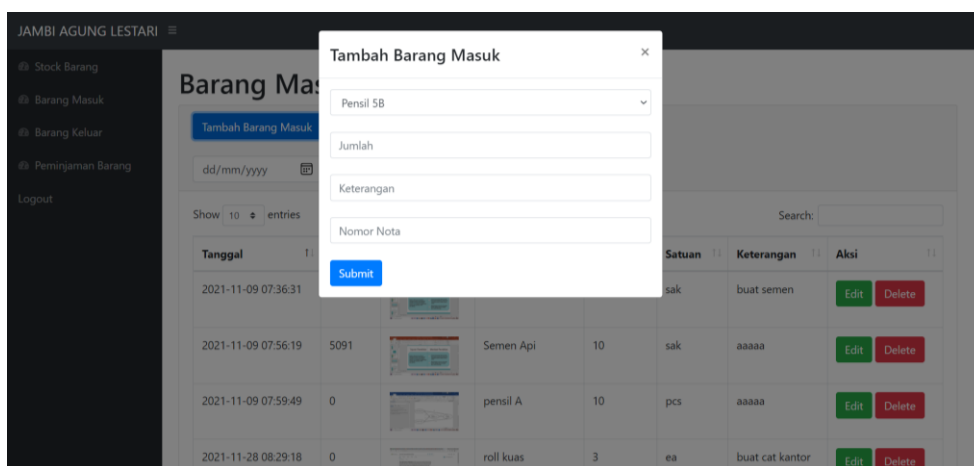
JAMBI AGUNG LESTARI ≡

Stock Barang
Barang Masuk
Barang Keluar
Peminjaman Barang
Logout

Barang Ma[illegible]

Tambah Barang Masuk

dd/mm/yyyy

Show 10 entries

Search:

Tambah Barang Masuk ×

Pensil 5B

Jumlah

Keterangan

Nomor Nota

Submit

| Tanggal | | | | | Satuan | Keterangan | Aksi |
|---|---|---|---|---|---|---|---|
| 2021-11-09 07:36:31 | | | | | sak | buat semen | Edit Delete |
| 2021-11-09 07:56:19 | 5091 | | Semen Api | 10 | sak | aaaaa | Edit Delete |
| 2021-11-09 07:59:49 | 0 | | pensil A | 10 | pcs | aaaaa | Edit Delete |
| 2021-11-28 08:29:18 | 0 | | roll kuas | 3 | ea | buat cat kantor | Edit Delete |